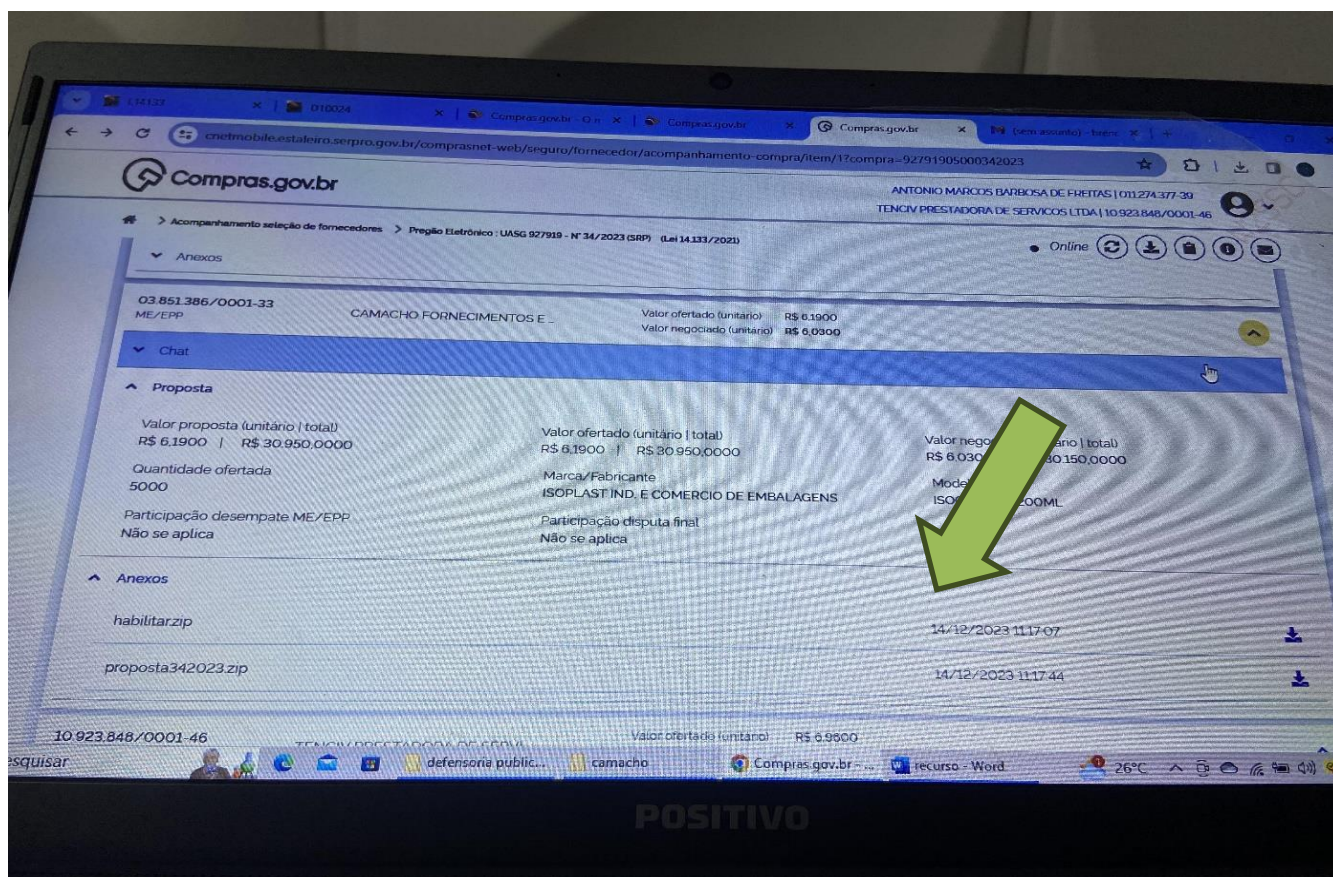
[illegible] × | 010024 × | Compras.gov.br - O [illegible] × | Compras.gov.br × | Compras.gov.br × | (sem assunto) - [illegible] × | +

cnetmobile.estaleiro.serpro.gov.br/comprasnet-web/seguro/fornecedor/acompanhamento-compra/item/1?compra=92791905000342023

Compras.gov.br

ANTONIO MARCOS BARBOSA DE FREITAS | 011.274.377-39
TENCIV PRESTADORA DE SERVICOS LTDA | 10.923.848/0001-46

> Acompanhamento seleção de fornecedores > Pregão Eletrônico : UASG 927919 - Nº 34/2023 (SRP) (Lei 14.133/2021)

Online

Anexos

03.851.386/0001-33
ME/EPP
CAMACHO FORNECIMENTOS E _
Valor ofertado (unitário) R$ 6,1900
Valor negociado (unitário) R$ 6,0300

Chat

Proposta

Valor proposta (unitário | total)
R$ 6,1900 | R$ 30.950,0000

Valor ofertado (unitário | total)
R$ 6,1900 | R$ 30.950,0000

Valor nego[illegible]ário | total)
R$ 6,030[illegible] 30.150,0000

Quantidade ofertada
5000

Marca/Fabricante
ISOPLAST IND. E COMERCIO DE EMBALAGENS

Mode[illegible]
ISO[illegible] 200ML

Participação desempate ME/EPP
Não se aplica

Participação disputa final
Não se aplica

Anexos

habilitar.zip
14/12/2023 11:17:07

proposta342023.zip
14/12/2023 11:17:44

10.923.848/0001-46
Valor ofertado (unitário) R$ 6,9600

esquisar
defensoria public...
camacho
Compras.gov.br - ...
recurso - Word
26°C

POSITIVO